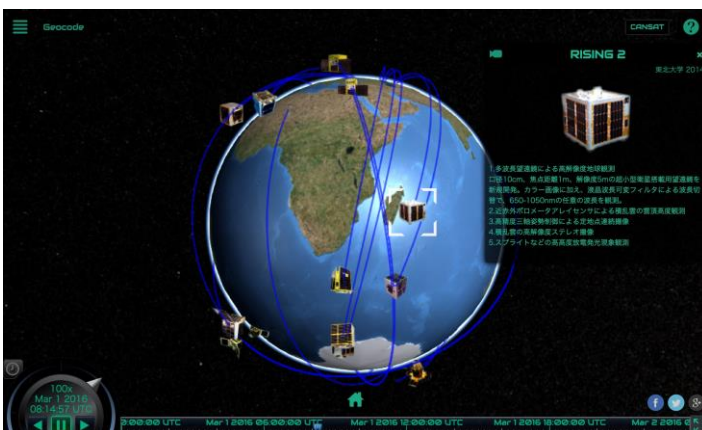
Geocode

CANSAT

?

RISING 2

東北大学 2014

1.多波長望遠鏡による高解像度地球観測
口径10cm、焦点距離1m、解像度5mの超小型衛星搭載用望遠鏡を新規開発。カラー画像に加え、液晶波長可変フィルタによる波長切替で、650-1050nmの任意の波長を観測。
2.近赤外ボロメータアレイセンサによる積乱雲の雲頂高観測
3.高精度三軸姿勢制御による定地点連続撮像
4.積乱雲の高解像度ステレオ撮像
5.スプライトなどの高高度放電発光現象観測

100x
Mar 1 2016
08:14:57 UTC

3:00:00 UTC  Mar 1 2016 06:00:00 UTC  Mar 1 2016 12:00:00 UTC  Mar 1 2016 18:00:00 UTC  Mar 2 2016